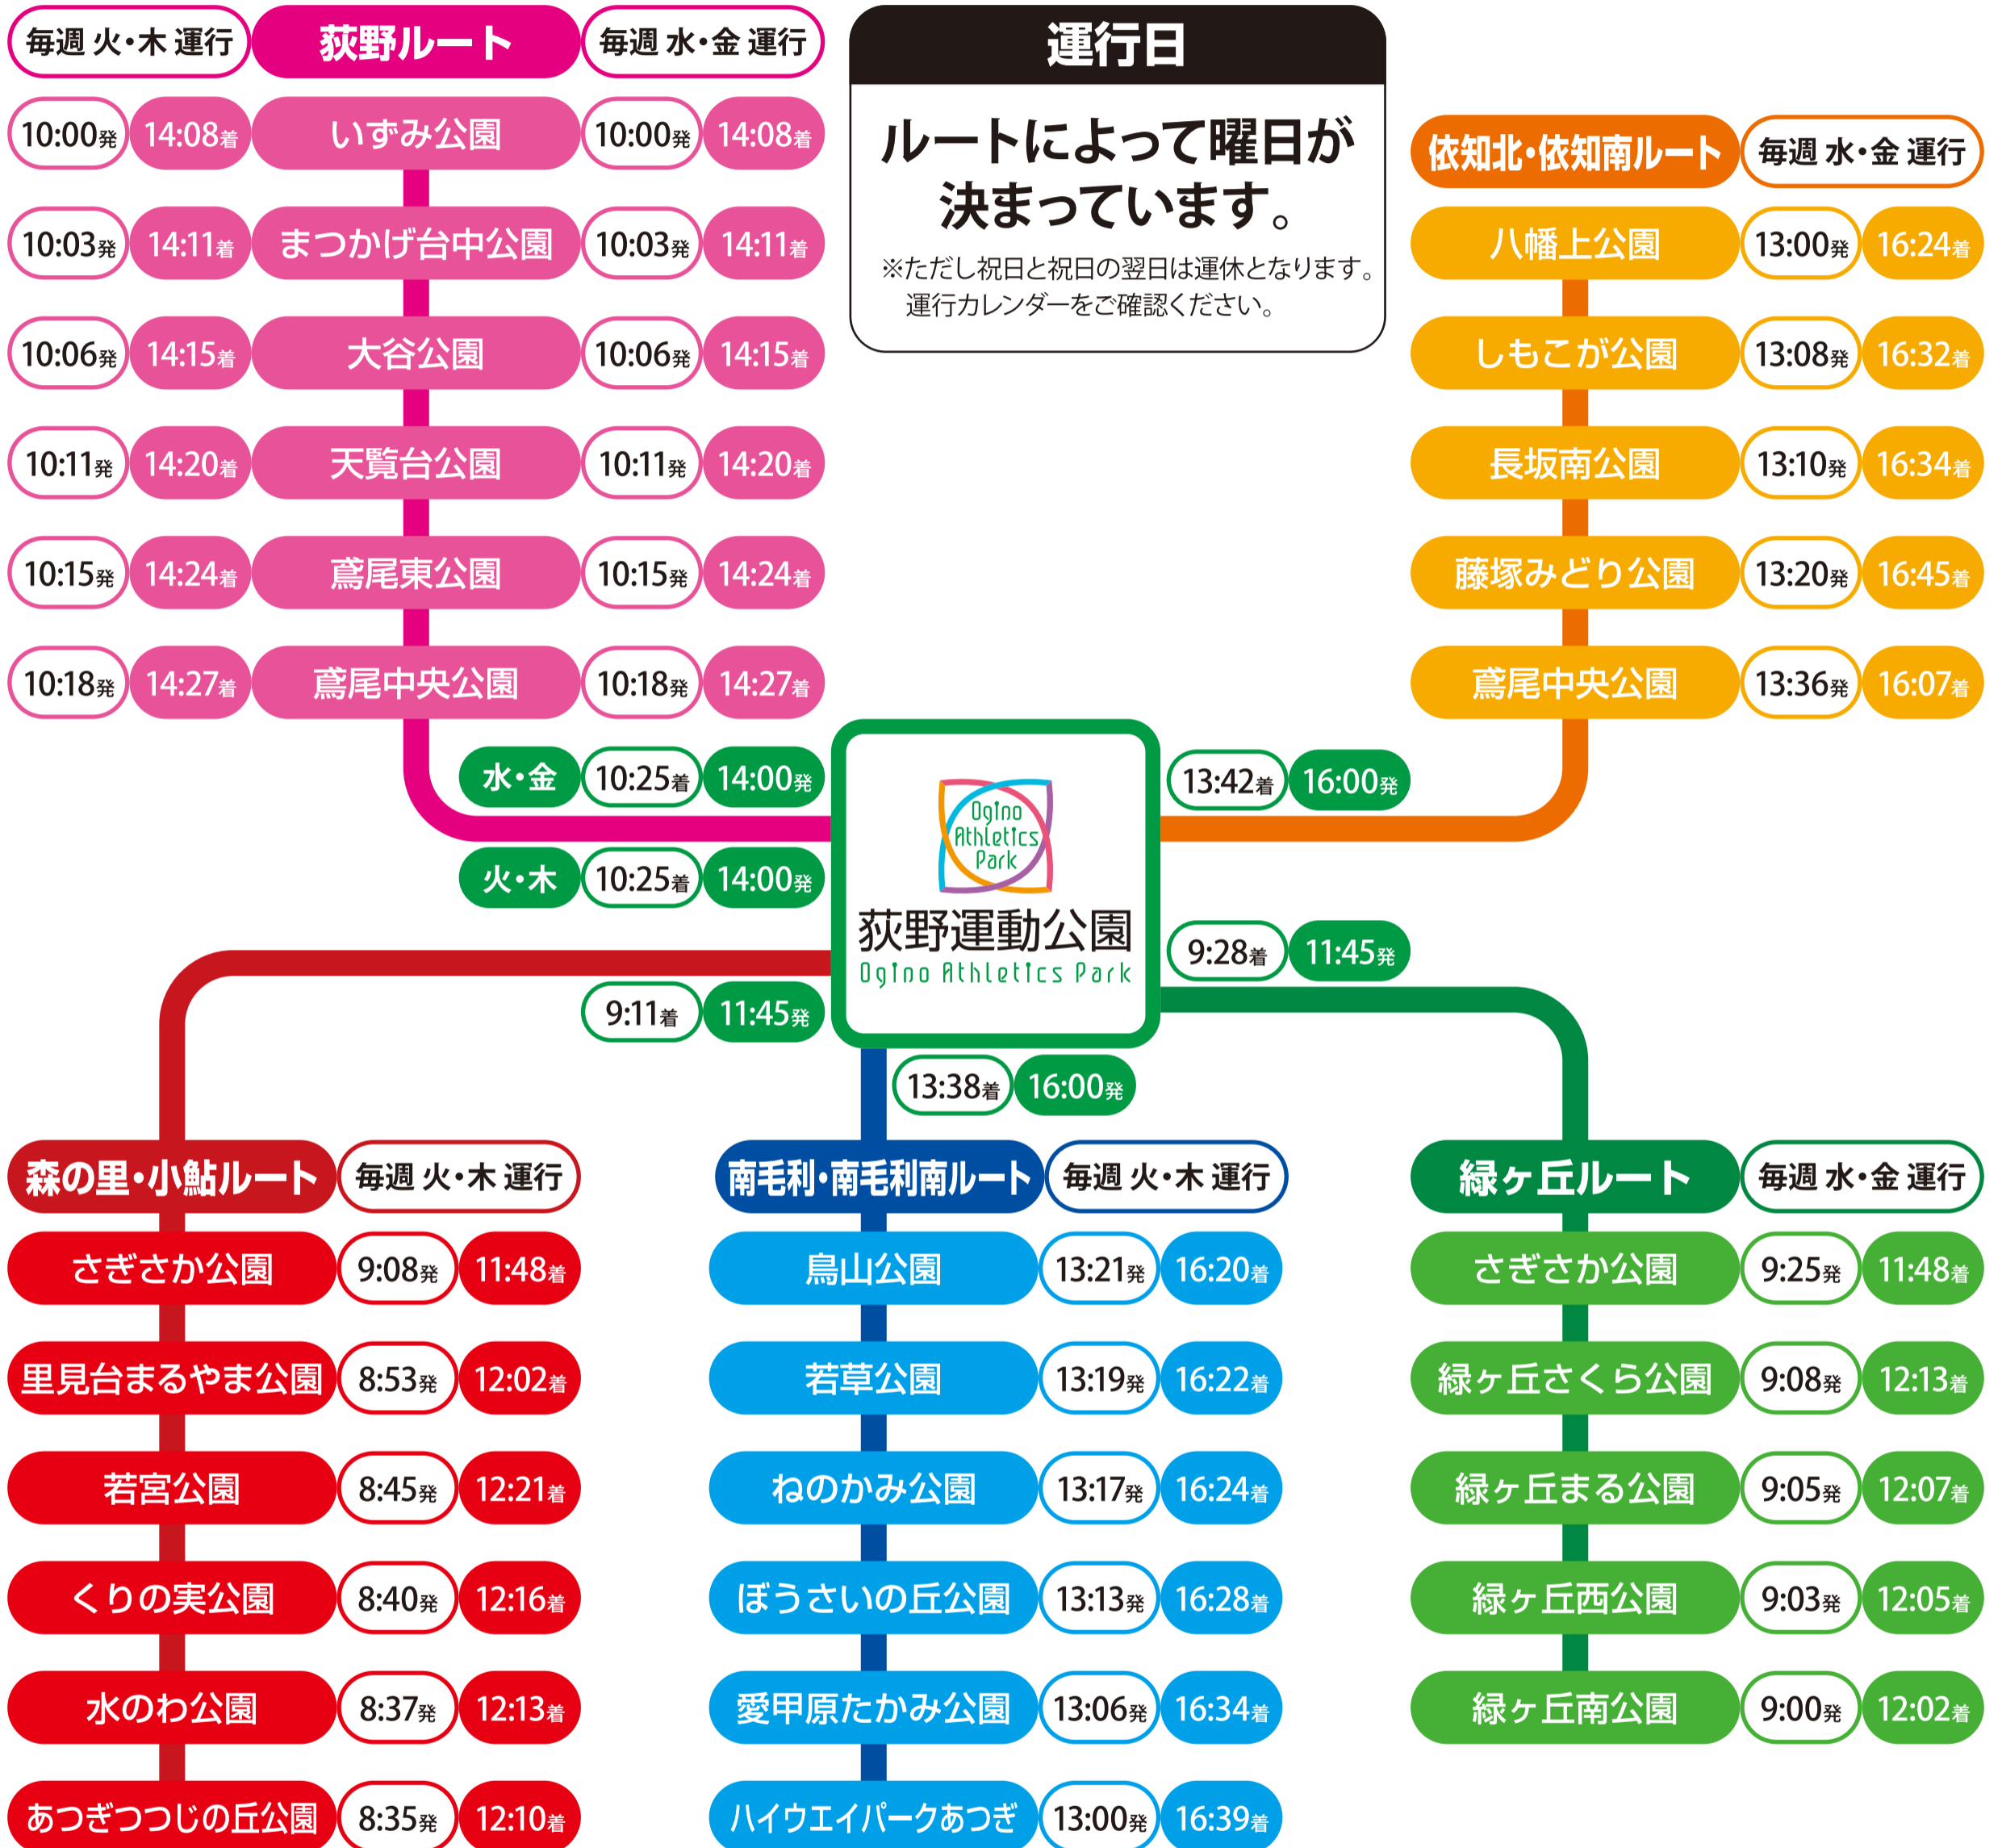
毎週 火・木 運行 荻野ルート 毎週 水・金 運行

10:00発 14:08着 いずみ公園 10:00発 14:08着
10:03発 14:11着 まつかげ台中公園 10:03発 14:11着
10:06発 14:15着 大谷公園 10:06発 14:15着
10:11発 14:20着 天覧台公園 10:11発 14:20着
10:15発 14:24着 鳶尾東公園 10:15発 14:24着
10:18発 14:27着 鳶尾中央公園 10:18発 14:27着

水・金 10:25着 14:00発
火・木 10:25着 14:00発

運行日

ルートによって曜日が決まっています。

※ただし祝日と祝日の翌日は運休となります。運行カレンダーをご確認ください。

依知北・依知南ルート 毎週 水・金 運行

八幡上公園 13:00発 16:24着
しもこが公園 13:08発 16:32着
長坂南公園 13:10発 16:34着
藤塚みどり公園 13:20発 16:45着
鳶尾中央公園 13:36発 16:07着

13:42着 16:00発

Ogino Athletics Park
荻野運動公園
Ogino Athletics Park

9:28着 11:45発

9:11着 11:45発

13:38着 16:00発

森の里・小鮎ルート 毎週 火・木 運行

さぎさか公園 9:08発 11:48着
里見台まるやま公園 8:53発 12:02着
若宮公園 8:45発 12:21着
くりの実公園 8:40発 12:16着
水のわ公園 8:37発 12:13着
あつぎつつじの丘公園 8:35発 12:10着

南毛利・南毛利南ルート 毎週 火・木 運行

鳥山公園 13:21発 16:20着
若草公園 13:19発 16:22着
ねのかみ公園 13:17発 16:24着
ぼうさいの丘公園 13:13発 16:28着
愛甲原たかみ公園 13:06発 16:34着
ハイウエイパークあつぎ 13:00発 16:39着

緑ヶ丘ルート 毎週 水・金 運行

さぎさか公園 9:25発 11:48着
緑ヶ丘さくら公園 9:08発 12:13着
緑ヶ丘まる公園 9:05発 12:07着
緑ヶ丘西公園 9:03発 12:05着
緑ヶ丘南公園 9:00発 12:02着